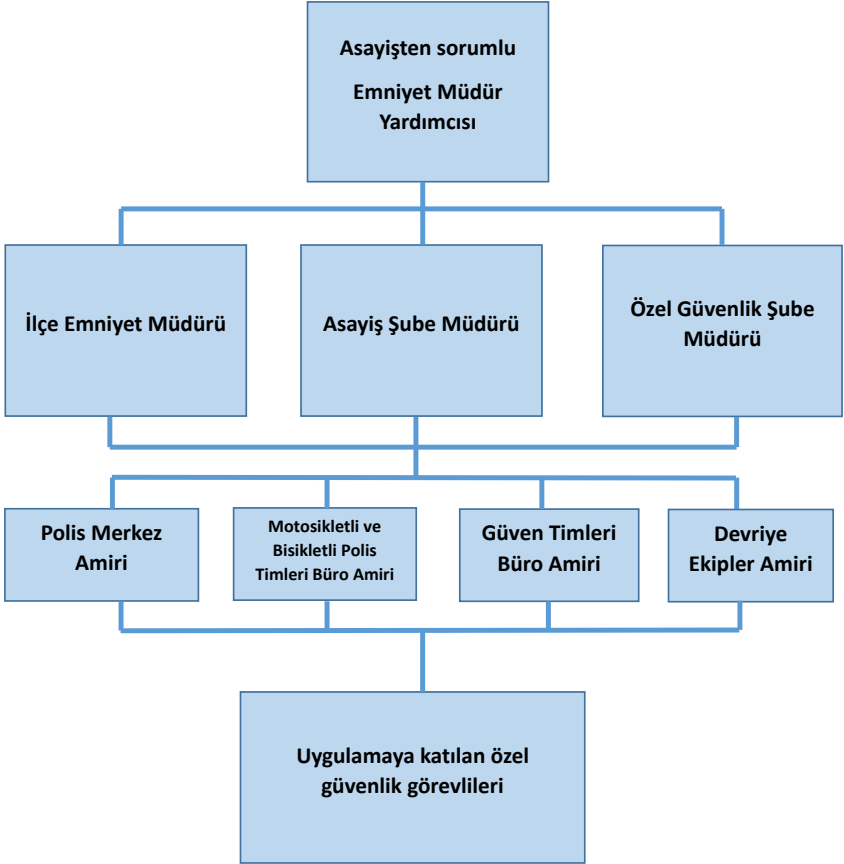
Asayişten sorumlu

Emniyet Müdür Yardımcısı

İlçe Emniyet Müdürü

Asayiş Şube Müdürü

Özel Güvenlik Şube Müdürü

Polis Merkez Amiri

Motosikletli ve Bisikletli Polis Timleri Büro Amiri

Güven Timleri Büro Amiri

Devriye Ekipler Amiri

Uygulamaya katılan özel güvenlik görevlileri